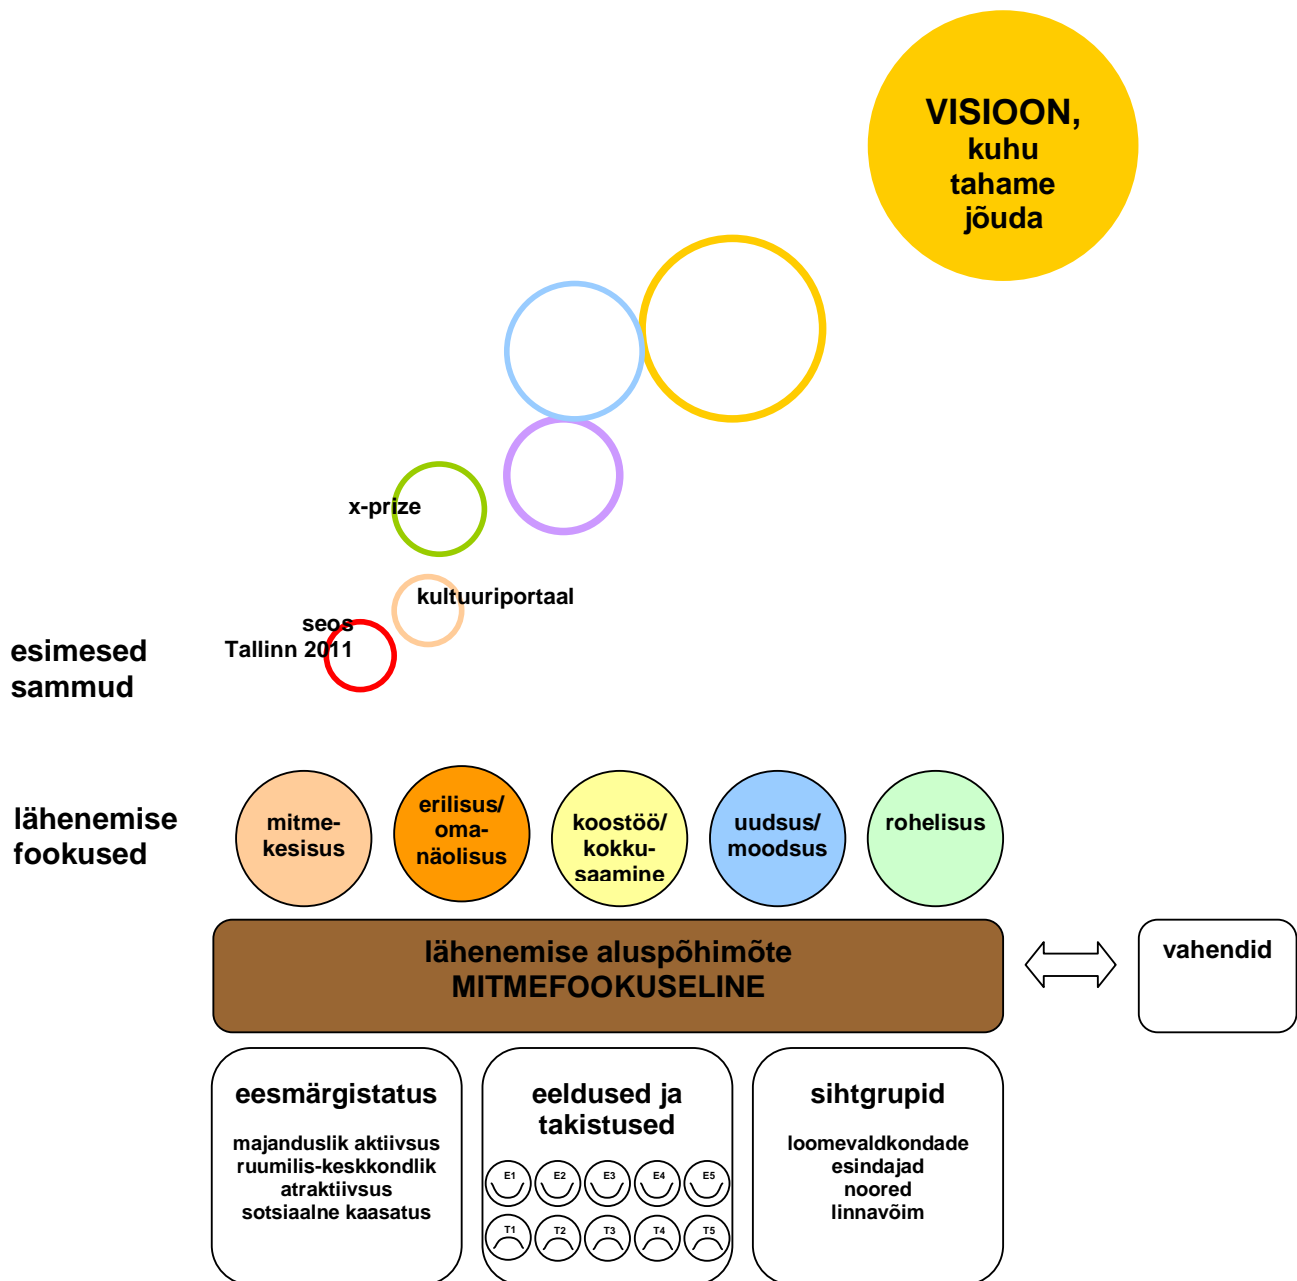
VISIOON, kuhu tahame jõuda

x-prize

kultuuriportaal

seos Tallinn 2011

esimesed sammud

lähenemise fookused

mitmekesisus

erilisus/ omanäolisus

koostöö/ kokkusaamine

uudsus/ moodsus

rohelisus

lähenemise aluspõhimõte
MITMEFOOKUSELINE

vahendid

eesmärgistatus

majanduslik aktiivsus
ruumilis-keskkondlik atraktiivsus
sotsiaalne kaasatus

eeldused ja takistused

E1 E2 E3 E4 E5
T1 T2 T3 T4 T5

sihtgrupid

loomevaldkondade esindajad
noored
linnavõim